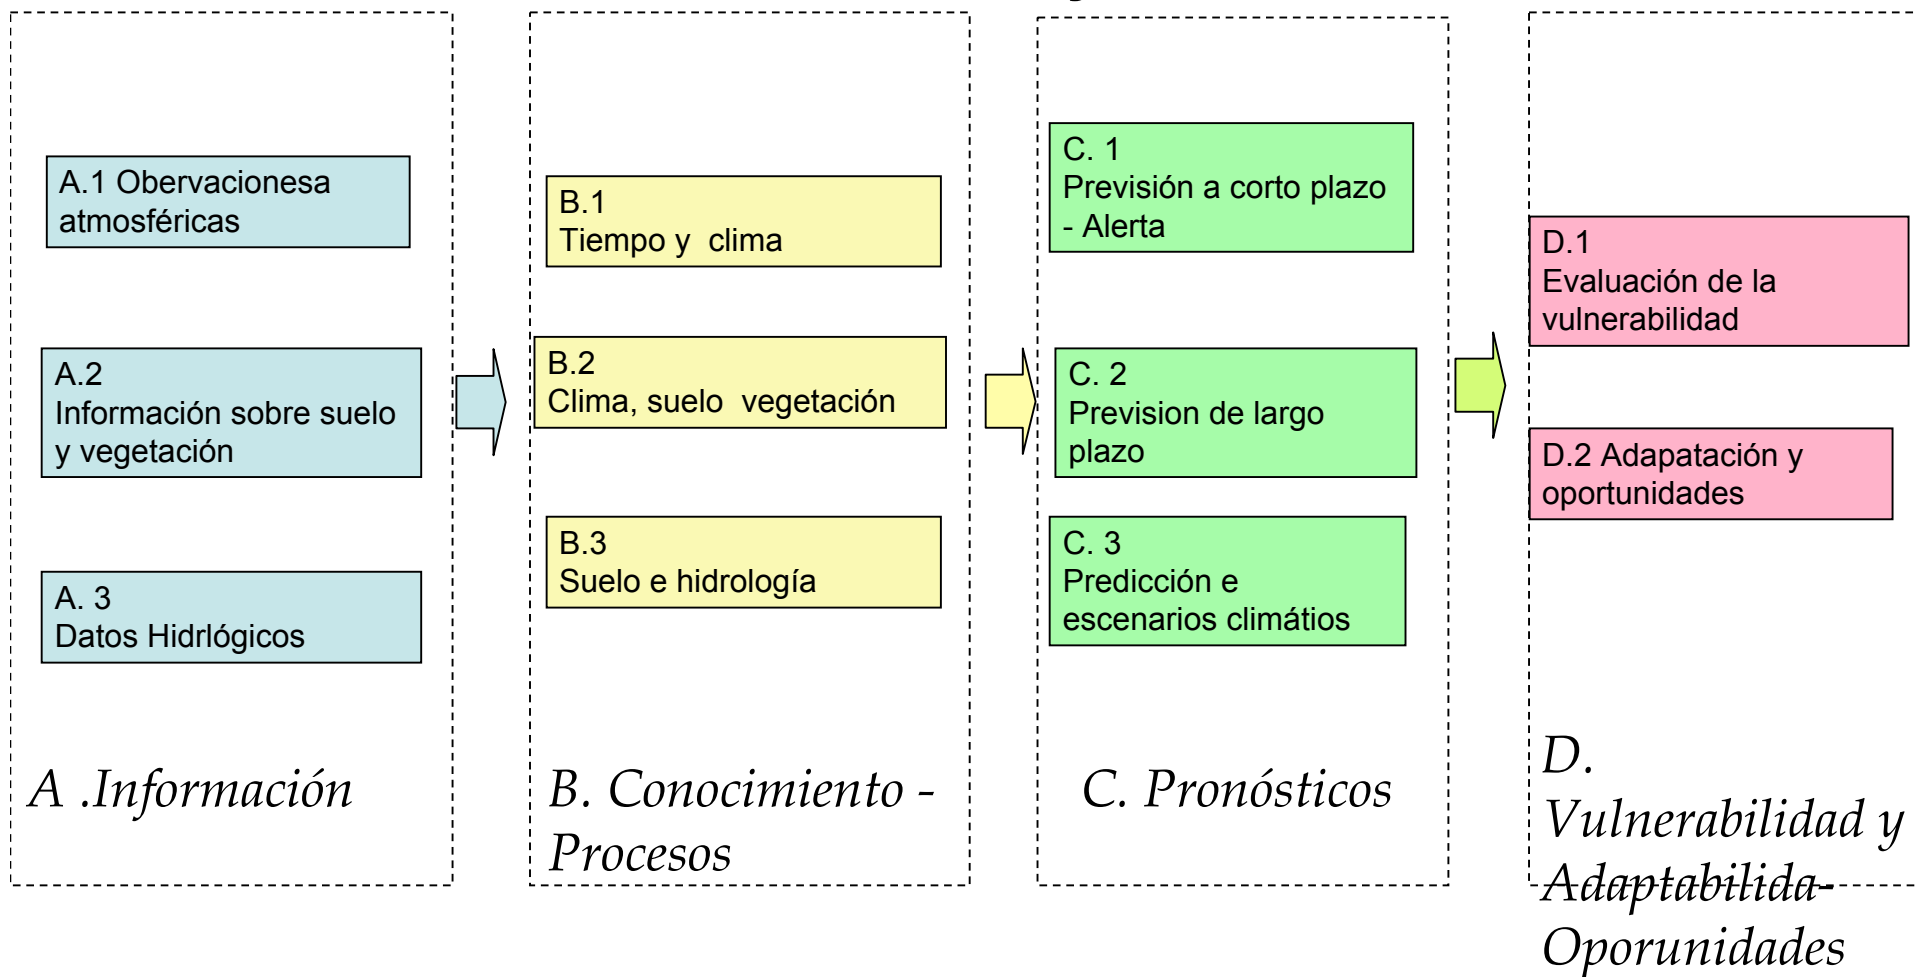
A.1 Obervacionesa atmosféricas

A.2
Información sobre suelo y vegetación

A. 3
Datos Hidrlógicos

A .Información

B.1
Tiempo y clima

B.2
Clima, suelo vegetación

B.3
Suelo e hidrología

B. Conocimiento - Procesos

C. 1
Previsión a corto plazo - Alerta

C. 2
Prevision de largo plazo

C. 3
Predicción e escenarios climátios

C. Pronósticos

D.1
Evaluación de la vulnerabilidad

D.2 Adapatación y oportunidades

D. Vulnerabilidad y Adaptabilida- Oporunidades